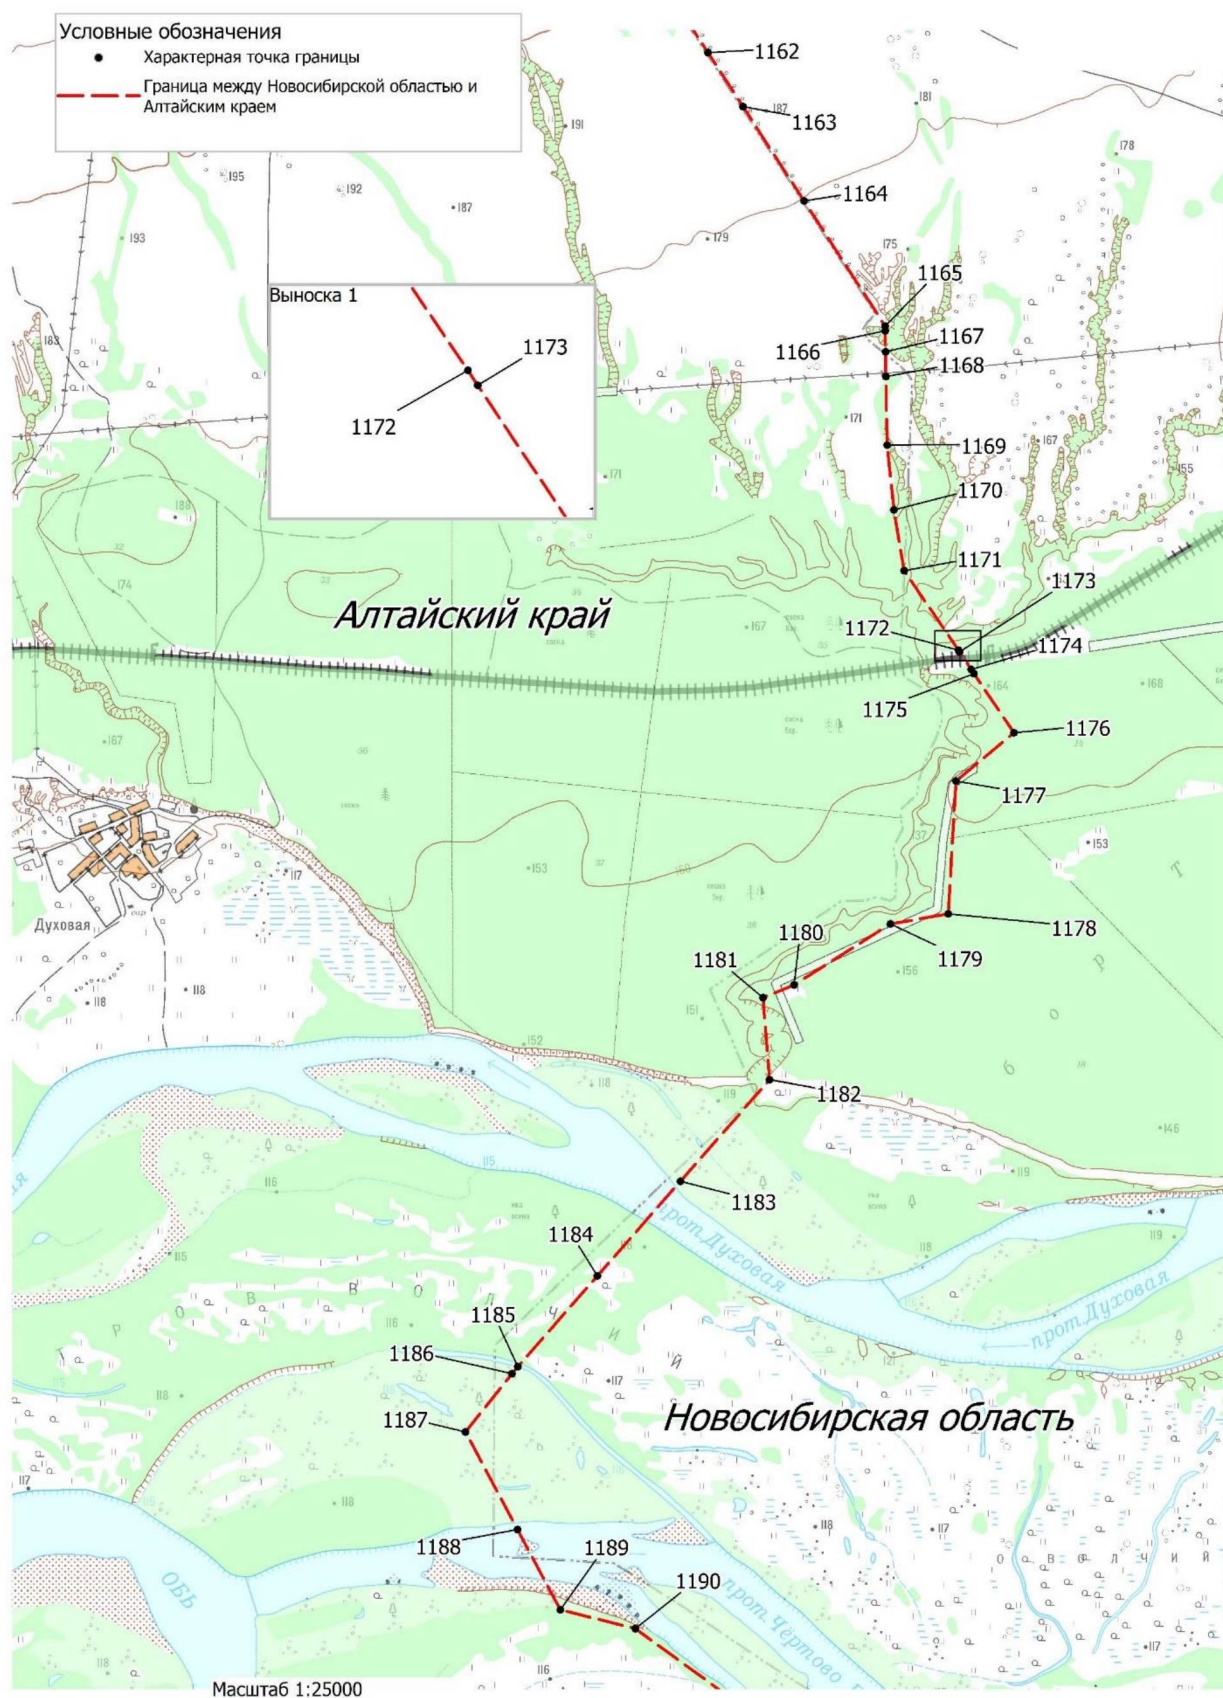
Условные обозначения
Характерная точка границы
Граница между Новосибирской областью и Алтайским краем

1162
1163
1164
1165
1166
1167
1168
1169
1170
1171
1172
1173
1174
1175
1176
1177
1178
1179
1180
1181
1182
1183
1184
1185
1186
1187
1188
1189
1190

Выноска 1
1173
1172

Алтайский край

Духовая

прот. Духовая
прот. Духовая

Новосибирская область

ОБЬ
прот. Чёртово

Масштаб 1:25000